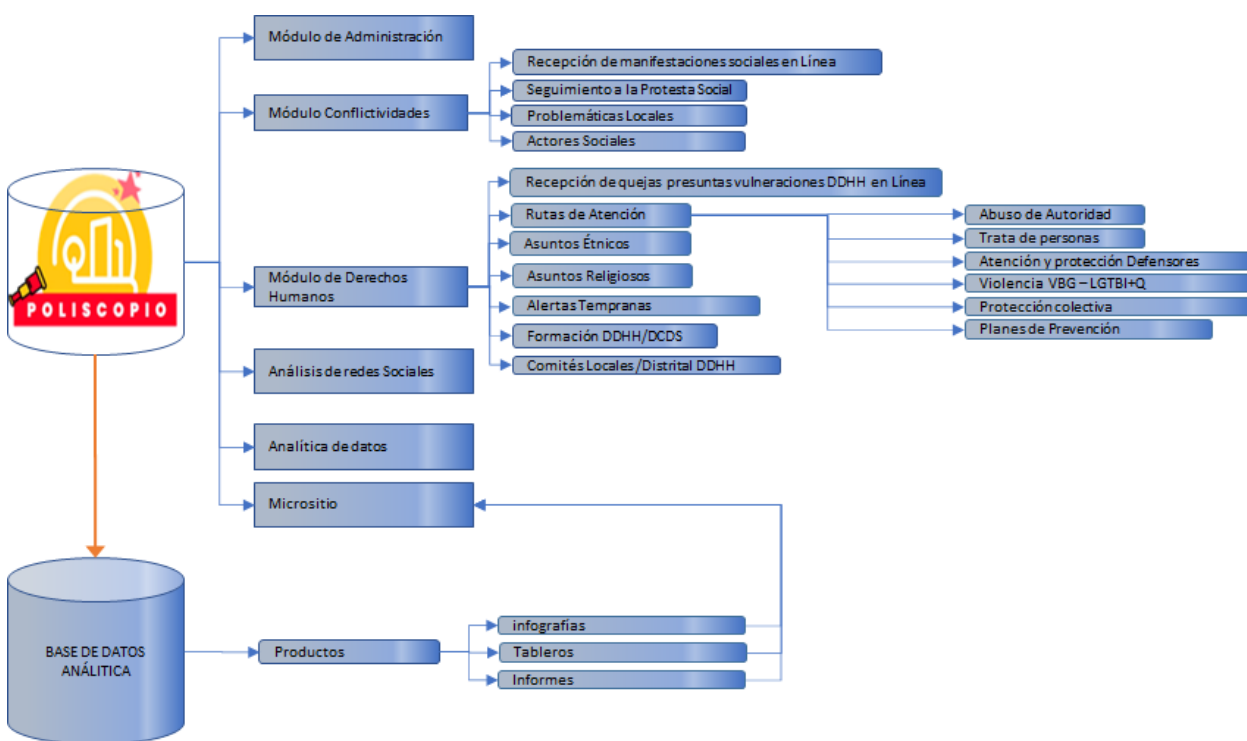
POLISCOPIO

Módulo de Administración

Módulo Conflictividades

Recepción de manifestaciones sociales en Línea

Seguimiento a la Protesta Social

Problemáticas Locales

Actores Sociales

Módulo de Derechos Humanos

Recepción de quejas presuntas vulneraciones DDHH en Línea

Rutas de Atención

Abuso de Autoridad

Trata de personas

Atención y protección Defensores

Violencia VBG – LGTBI+Q

Protección colectiva

Planes de Prevención

Asuntos Étnicos

Asuntos Religiosos

Alertas Tempranas

Formación DDHH/DCDS

Comités Locales/Distrital DDHH

Análisis de redes Sociales

Analítica de datos

Micrositio

BASE DE DATOS ANÁLITICA

Productos

infografías

Tableros

Informes